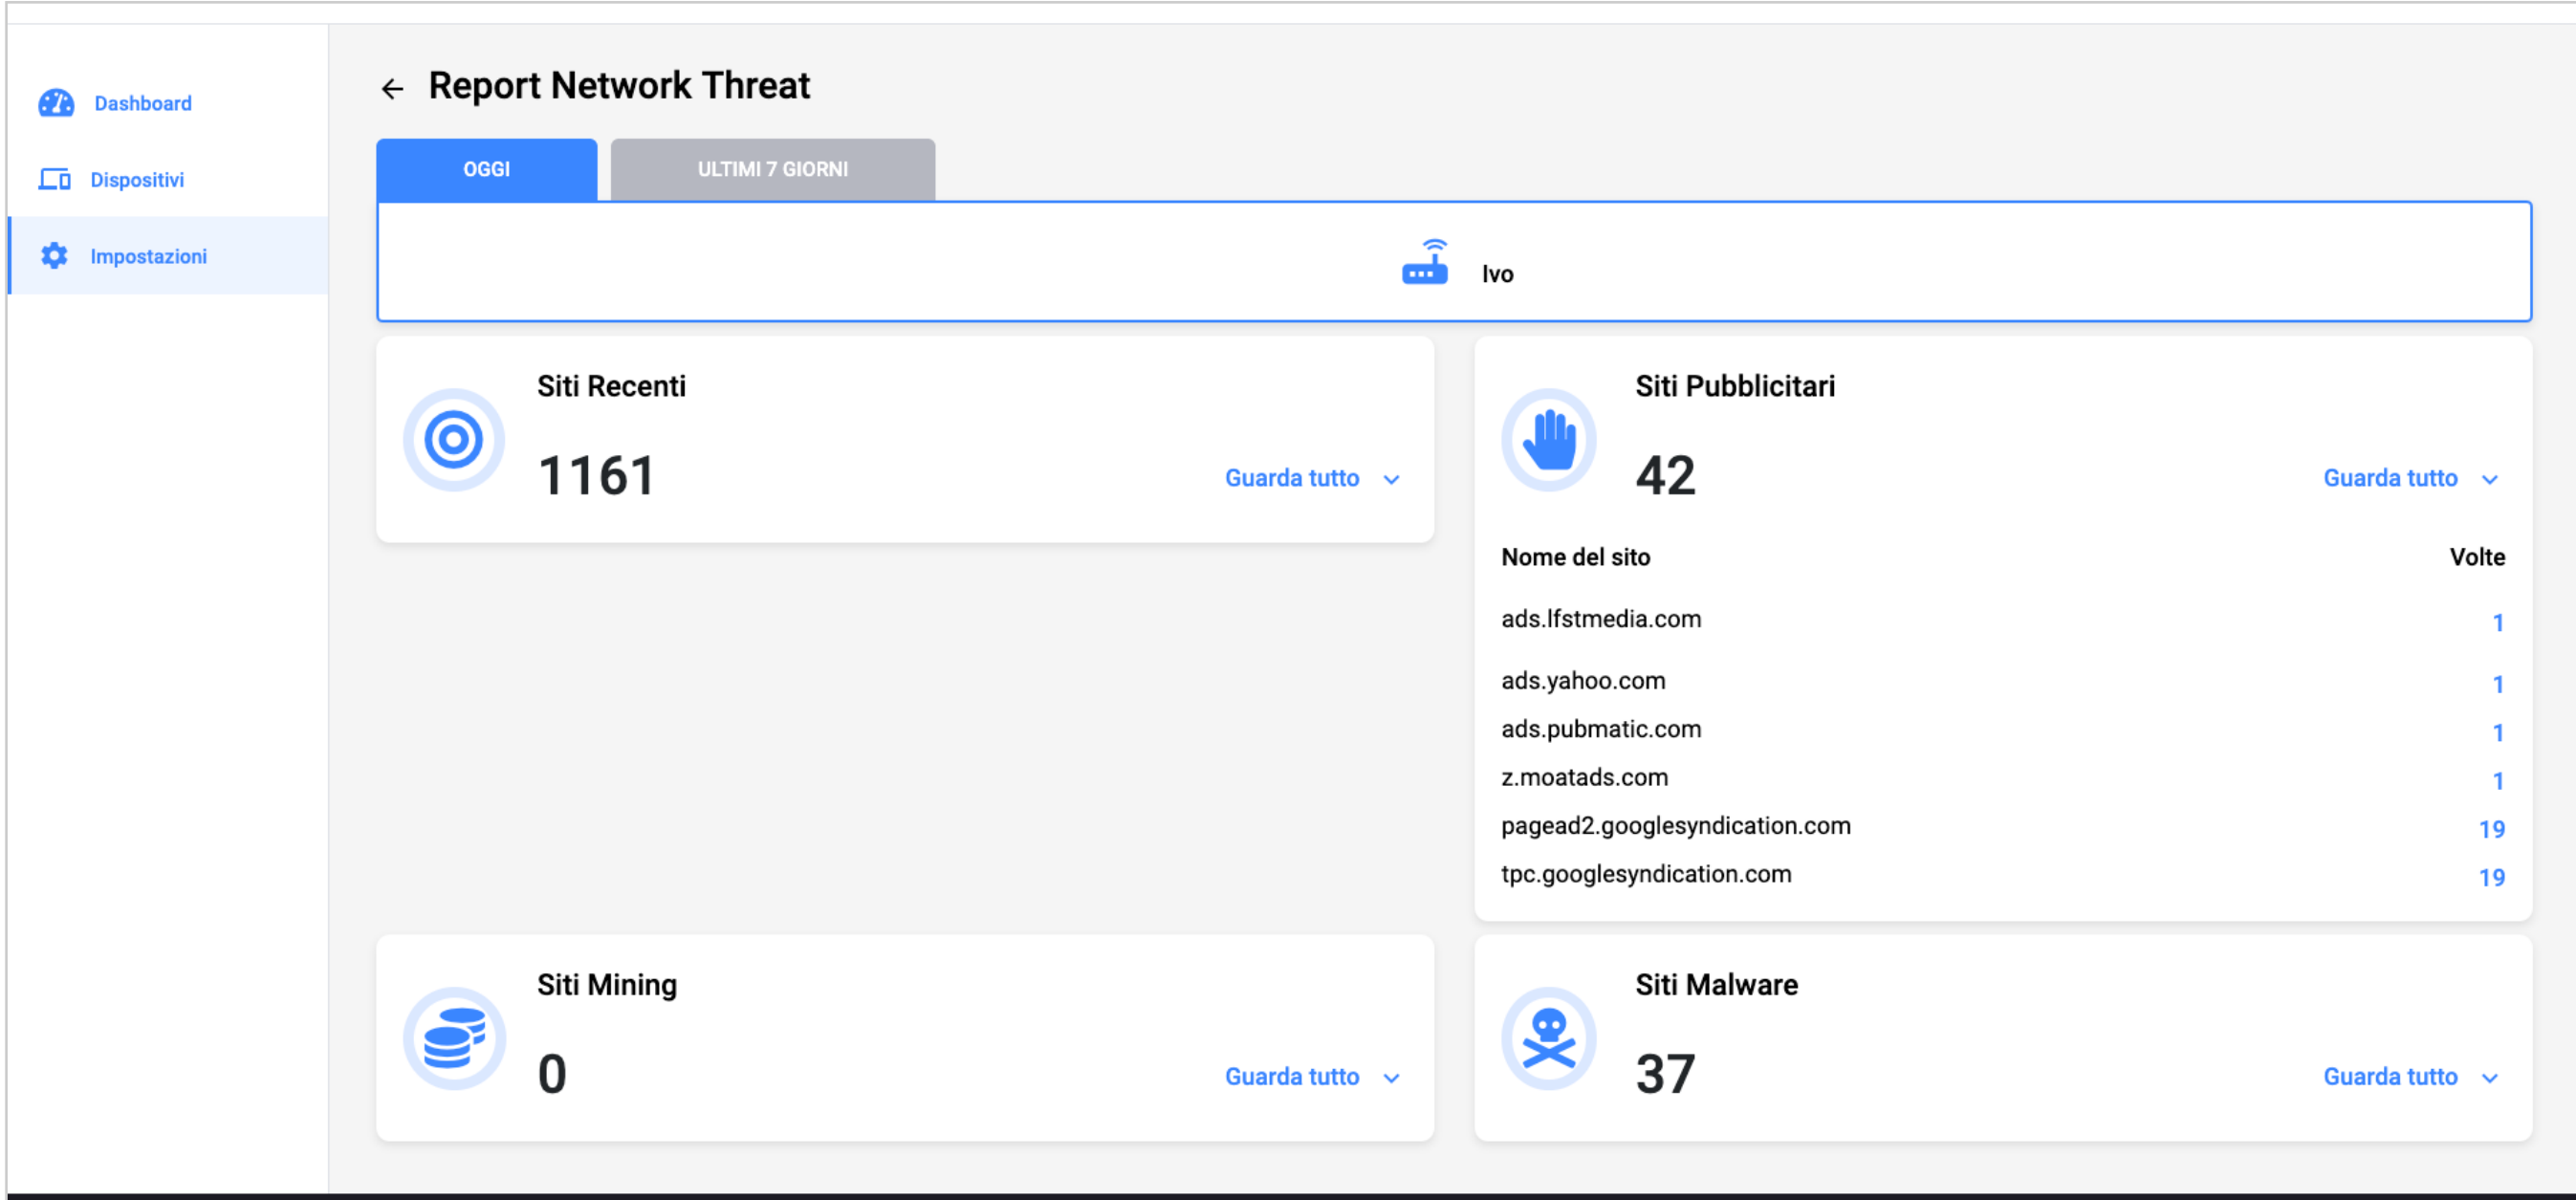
Dashboard

Dispositivi

Impostazioni

← Report Network Threat

OGGI

ULTIMI 7 GIORNI

Ivo

Siti Recenti

1161

Guarda tutto

Siti Pubblicitari

42

Guarda tutto

| Nome del sito | Volte |
|---|---|
| ads.lfstmedia.com | 1 |
| ads.yahoo.com | 1 |
| ads.pubmatic.com | 1 |
| z.moatads.com | 1 |
| pagead2.googlesyndication.com | 19 |
| tpc.googlesyndication.com | 19 |

Siti Mining

0

Guarda tutto

Siti Malware

37

Guarda tutto